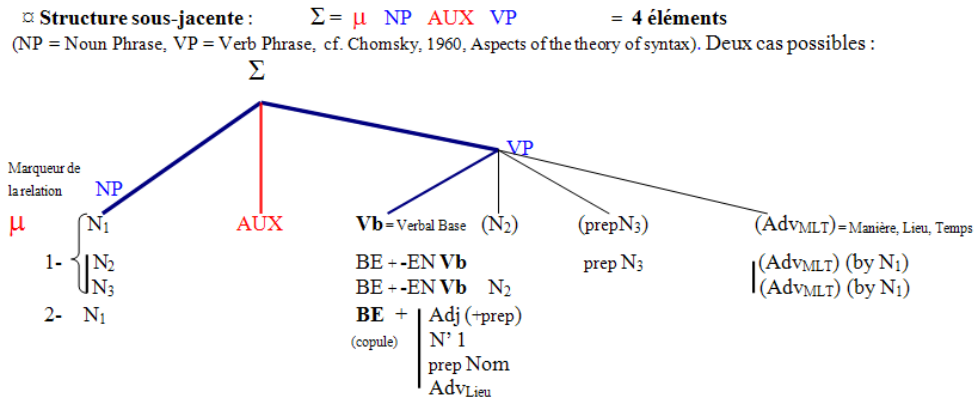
¤ Structure sous-jacente : $\Sigma = \mu$ NP AUX VP = 4 éléments
(NP = Noun Phrase, VP = Verb Phrase, cf. Chomsky, 1960, Aspects of the theory of syntax). Deux cas possibles :

$\Sigma$

VP

Marqueur de la relation

NP

$\mu$ $N_1$ AUX Vb = Verbal Base $(N_2)$ $(prepN_3)$ $(Adv_{MLT})$ = Manière, Lieu, Temps

1- $N_2$ BE + -EN Vb prep $N_3$ $(Adv_{MLT})$ (by $N_1$)
$N_3$ BE + -EN Vb $N_2$ $(Adv_{MLT})$ (by $N_1$)

2- $N_1$ BE + Adj (+prep)
(copule) N' 1
prep Nom
$Adv_{Lieu}$